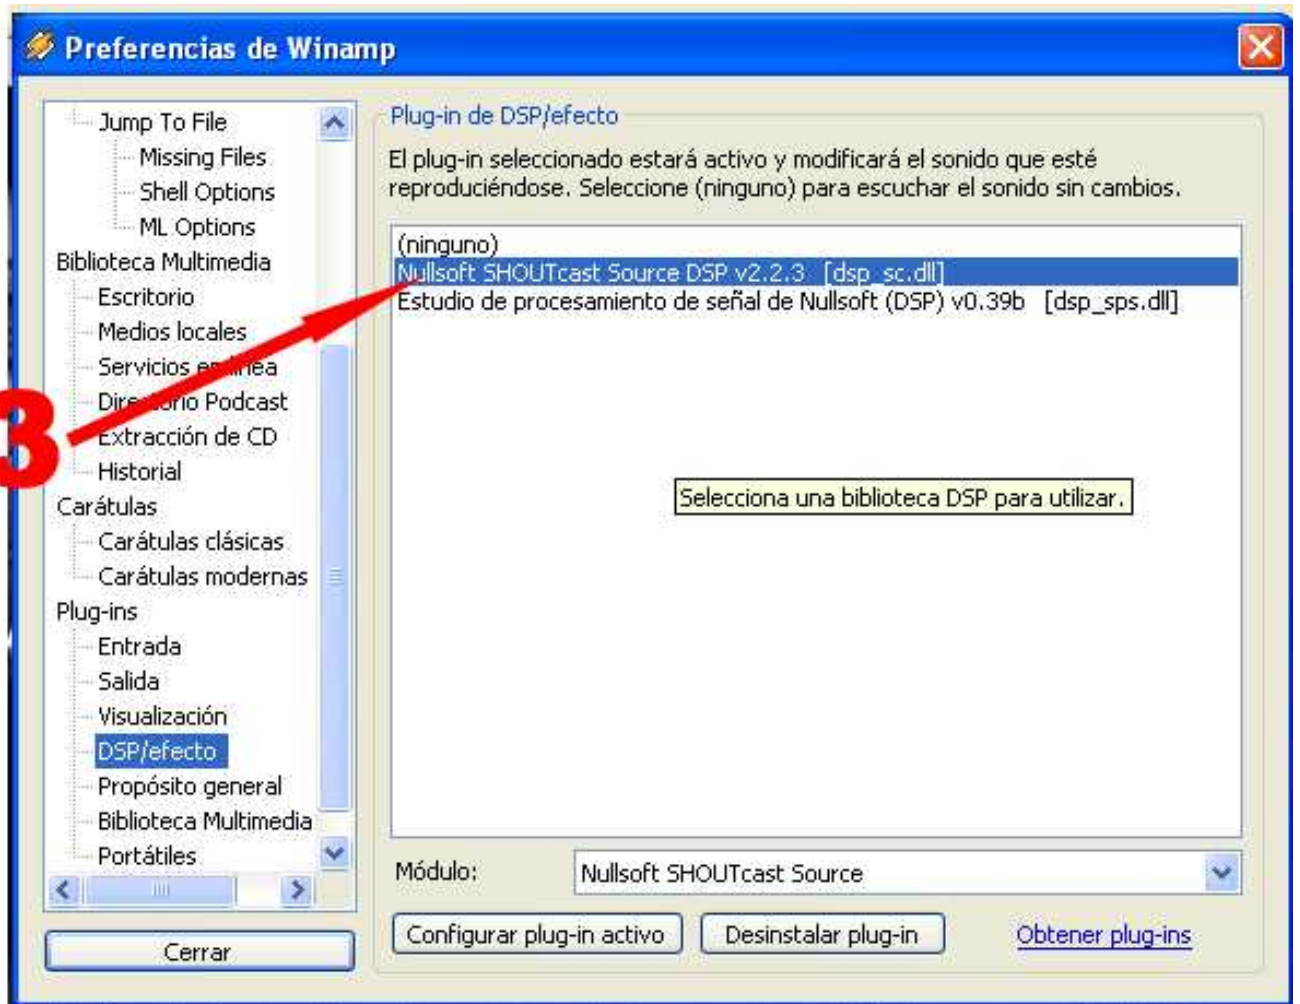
Preferencias de Winamp

Jump To File
Missing Files
Shell Options
ML Options
Biblioteca Multimedia
Escritorio
Medios locales
Servicios en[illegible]ea
Dire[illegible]orio Podcast
Extracción de CD
Historial
Carátulas
Carátulas clásicas
Carátulas modernas
Plug-ins
Entrada
Salida
Visualización
DSP/efecto
Propósito general
Biblioteca Multimedia
Portátiles

Cerrar

3

Plug-in de DSP/efecto

El plug-in seleccionado estará activo y modificará el sonido que esté reproduciéndose. Seleccione (ninguno) para escuchar el sonido sin cambios.

(ninguno)
Nullsoft SHOUTcast Source DSP v2.2.3 [dsp_sc.dll]
Estudio de procesamiento de señal de Nullsoft (DSP) v0.39b [dsp_sps.dll]

Selecciona una biblioteca DSP para utilizar.

Módulo: Nullsoft SHOUTcast Source

Configurar plug-in activo
Desinstalar plug-in
Obtener plug-ins